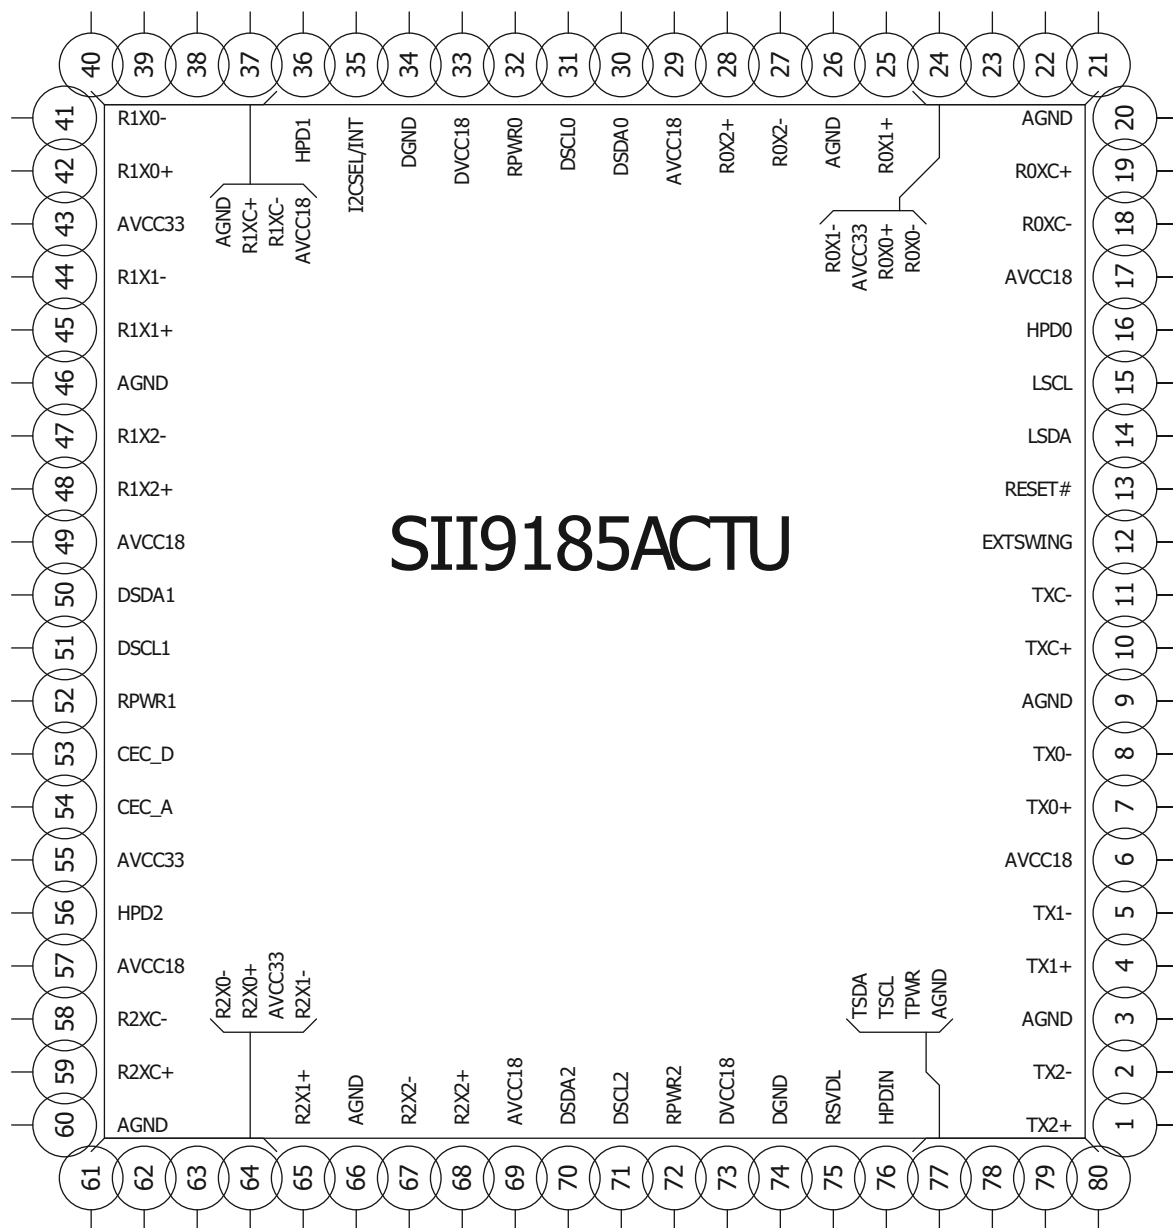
40 39 38 37 36 35 34 33 32 31 30 29 28 27 26 25 24 23 22 21

HPD1 I2CSEL/INT DGND DVCC18 RPWR0 DSCL0 DSDA0 AVCC18 R0X2+ R0X2- AGND R0X1+

AGND R1XC+ R1XC- AVCC18

R0X1- AVCC33 R0X0+ R0X0-

41 R1X0-
42 R1X0+
43 AVCC33
44 R1X1-
45 R1X1+
46 AGND
47 R1X2-
48 R1X2+
49 AVCC18
50 DSDA1
51 DSCL1
52 RPWR1
53 CEC_D
54 CEC_A
55 AVCC33
56 HPD2
57 AVCC18
58 R2XC-
59 R2XC+
60 AGND

20 AGND
19 R0XC+
18 R0XC-
17 AVCC18
16 HPD0
15 LSCL
14 LSDA
13 RESET#
12 EXTSWING
11 TXC-
10 TXC+
9 AGND
8 TX0-
7 TX0+
6 AVCC18
5 TX1-
4 TX1+
3 AGND
2 TX2-
1 TX2+

SII9185ACTU

R2X0- R2X0+ AVCC33 R2X1-

TSDA TSCL TPWR AGND

R2X1+ AGND R2X2- R2X2+ AVCC18 DSDA2 DSCL2 RPWR2 DVCC18 DGND RSVDL HPDIN

61 62 63 64 65 66 67 68 69 70 71 72 73 74 75 76 77 78 79 80